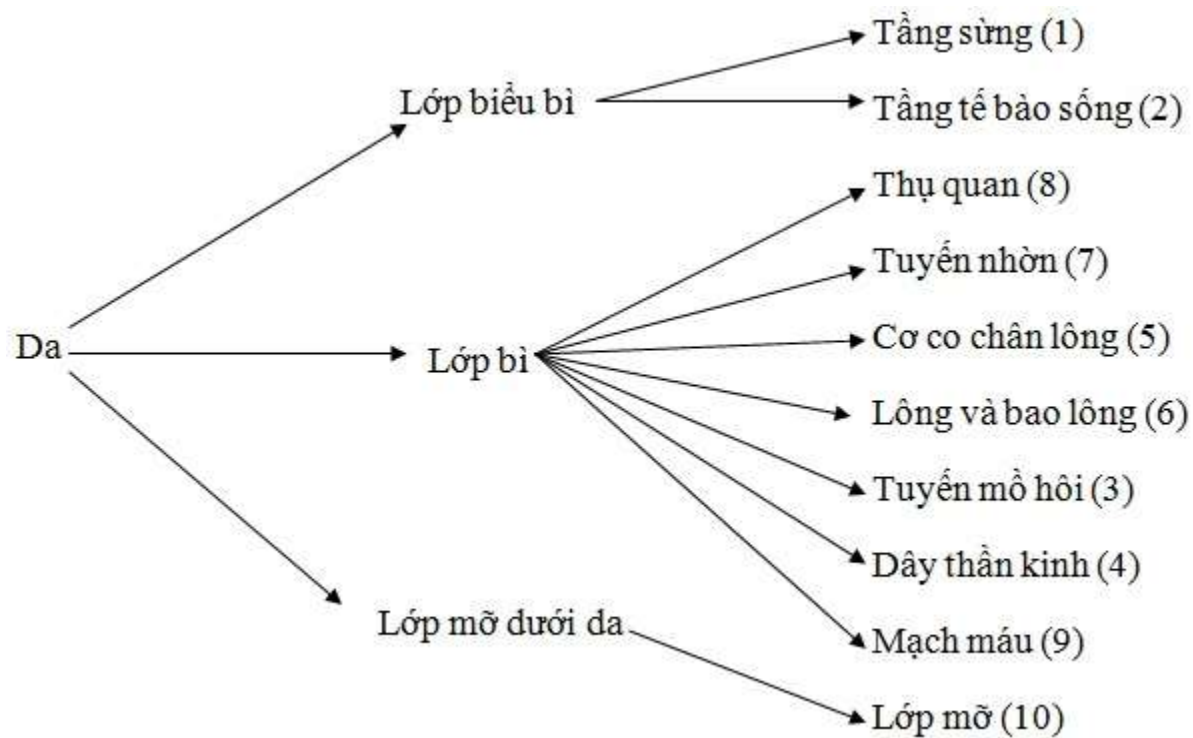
Da

Lớp biểu bì

Tầng sừng (1)

Tầng tế bào sống (2)

Lớp bì

Thụ quan (8)

Tuyến nhờn (7)

Cơ co chân lông (5)

Lông và bao lông (6)

Tuyến mồ hôi (3)

Dây thần kinh (4)

Mạch máu (9)

Lớp mỡ dưới da

Lớp mỡ (10)